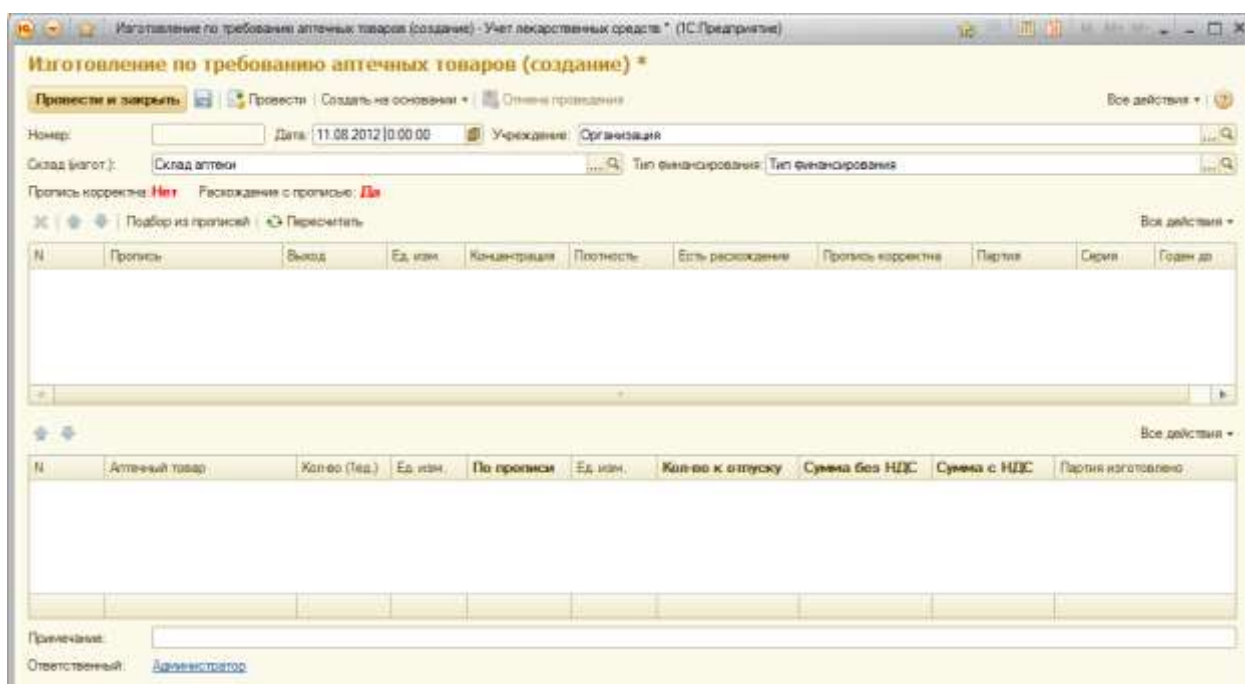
Изготовление по требованию аптечных товаров (создание) - Учет лекарственных средств * (1С:Предприятие)

Изготовление по требованию аптечных товаров (создание) *

Провести и закрыть | Провести | Создать на основании ▾ | Отмена проведения | Все действия ▾

Номер: | Дата: 11.08.2012 0:00:00 | Учреждение: Организация

Склад (изгот.): Склад аптеки | Тип финансирования: Тип финансирования

Пропись корректна: Нет  Расхождение с прописью: Да

Подбор из прописей | Пересчитать | Все действия ▾

| N | Пропись | Выход | Ед. изм. | Концентрация | Плотность | Есть расхождение | Пропись корректна | Партия | Серия | Годен до |
|---|---|---|---|---|---|---|---|---|---|---|

Все действия ▾

| N | Аптечный товар | Кол-во (Тед.) | Ед. изм. | По прописи | Ед. изм. | Кол-во к отпуску | Сумма без НДС | Сумма с НДС | Партия изготовлено |
|---|---|---|---|---|---|---|---|---|---|

Примечание:

Ответственный: Администратор